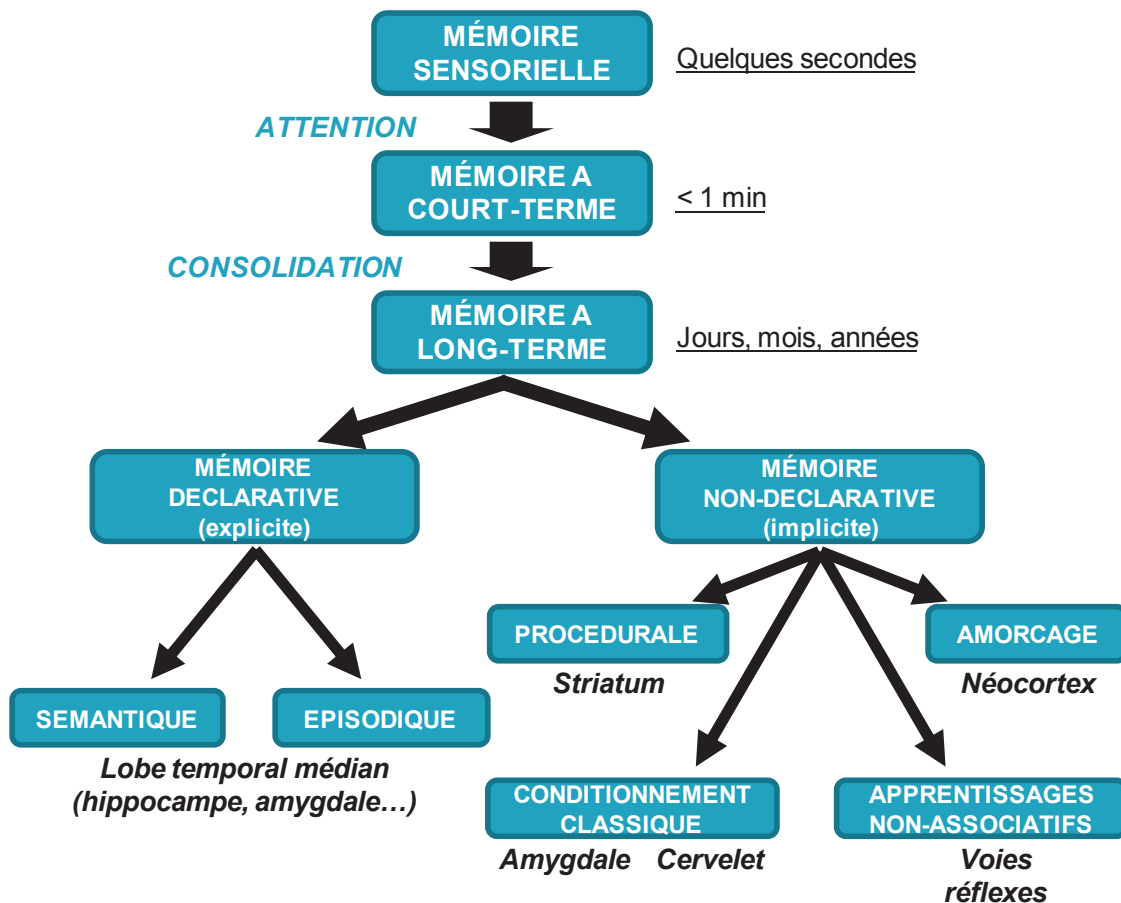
MÉMOIRE SENSORIELLE

Quelques secondes

ATTENTION

MÉMOIRE A COURT-TERME

< 1 min

CONSOLIDATION

MÉMOIRE A LONG-TERME

Jours, mois, années

MÉMOIRE DECLARATIVE (explicite)

MÉMOIRE NON-DECLARATIVE (implicite)

PROCEDURALE

Striatum

AMORCAGE

Néocortex

SEMANTIQUE

EPISODIQUE

Lobe temporal médian (hippocampe, amygdale…)

CONDITIONNEMENT CLASSIQUE

Amygdale Cervelet

APPRENTISSAGES NON-ASSOCIATIFS

Voies réflexes